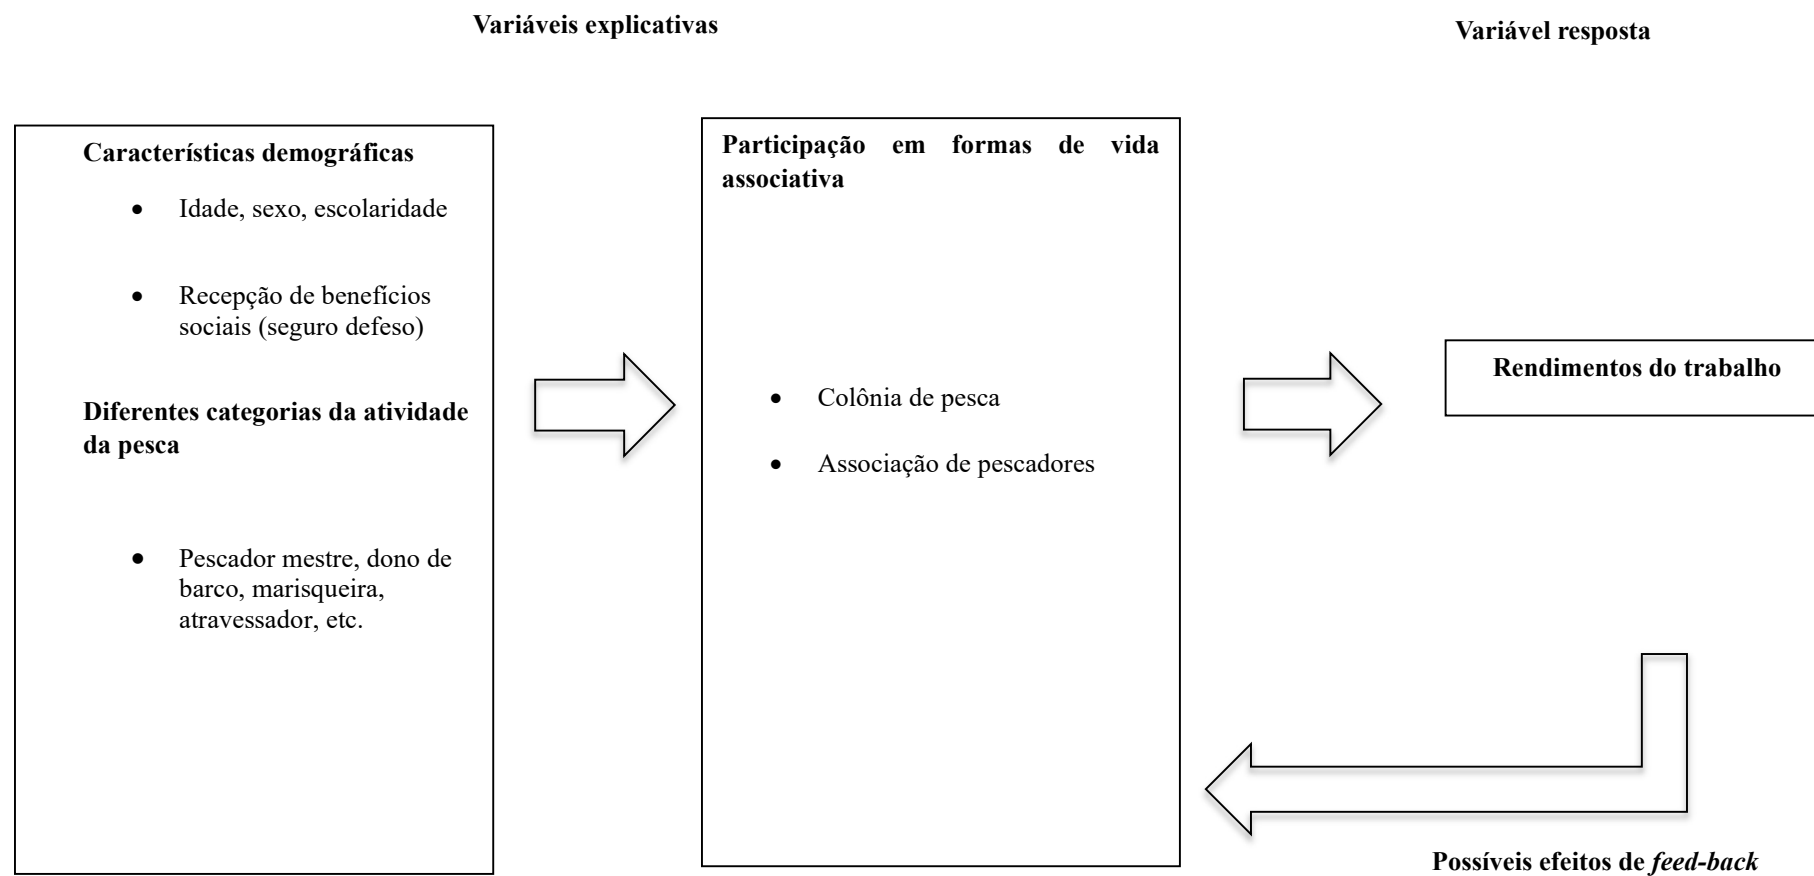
Variáveis explicativas

Variável resposta

Características demográficas

- Idade, sexo, escolaridade

- Recepção de benefícios sociais (seguro defeso)

Diferentes categorias da atividade da pesca

- Pescador mestre, dono de barco, marisqueira, atravessador, etc.

Participação em formas de vida associativa

- Colônia de pesca

- Associação de pescadores

Rendimentos do trabalho

Possíveis efeitos de *feed-back*